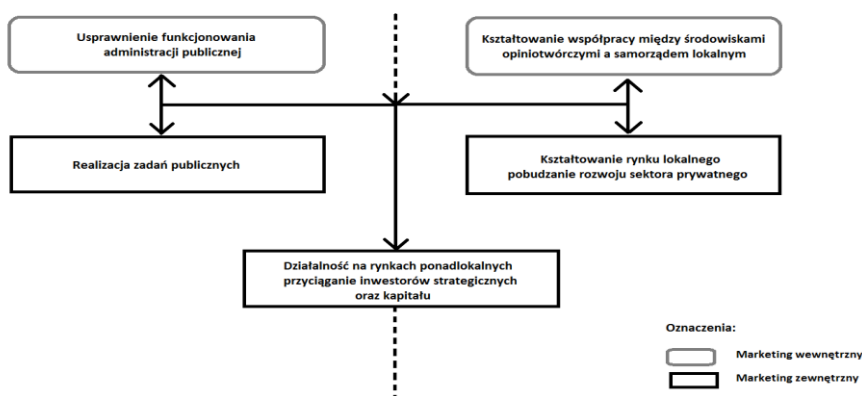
Usprawnienie funkcjonowania administracji publicznej

Kształtowanie współpracy między środowiskami opiniotwórczymi a samorządem lokalnym

Realizacja zadań publicznych

Kształtowanie rynku lokalnego pobudzanie rozwoju sektora prywatnego

Działalność na rynkach ponadlokalnych przyciąganie inwestorów strategicznych oraz kapitału

Oznaczenia:

Marketing wewnętrzny

Marketing zewnętrzny